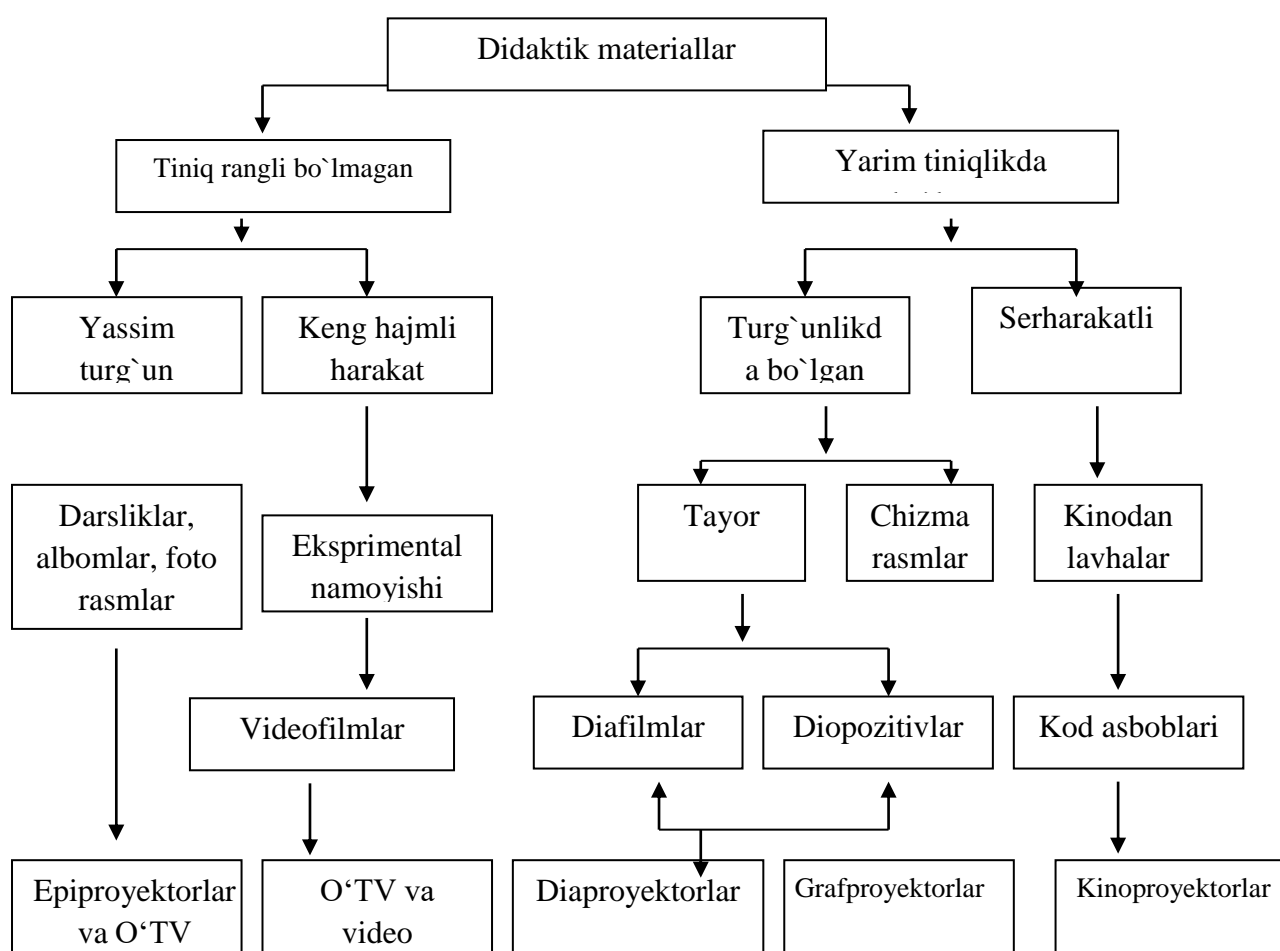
Didaktik materiallar

Tiniq rangli bo`lmagan

Yarim tiniqlikda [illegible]

Yassim turg`un

Keng hajmli harakat

Turg`unlikda bo`lgan

Serharakatli

Darsliklar, albomlar, foto rasmlar

Eksprimental namoyishi

Tayor

Chizma rasmlar

Kinodan lavhalar

Videofilmlar

Diafilmlar

Diopozitivlar

Kod asboblari

Epiproyektorlar va O'TV

O'TV va video

Diaproyektorlar

Grafproyektorlar

Kinoproyektorlar